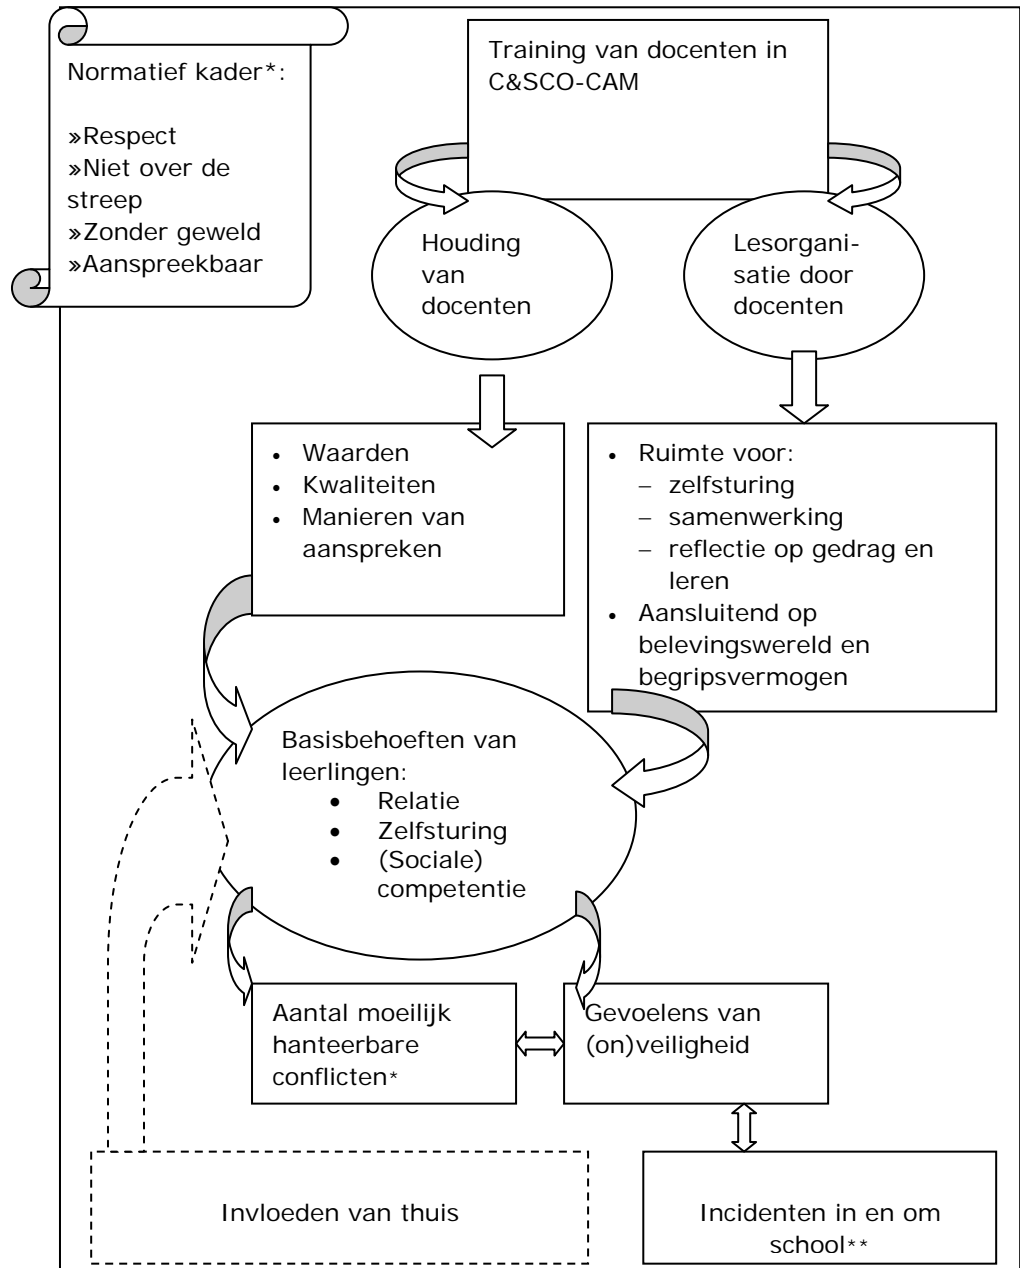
Normatief kader*:

»Respect
»Niet over de streep
»Zonder geweld
»Aanspreekbaar

Training van docenten in C&SCO-CAM

Houding van docenten

Lesorganisatie door docenten

- Waarden
- Kwaliteiten
- Manieren van aanspreken

- Ruimte voor:
  - zelfsturing
  - samenwerking
  - reflectie op gedrag en leren
- Aansluitend op belevingswereld en begripsvermogen

Basisbehoeften van leerlingen:
- Relatie
- Zelfsturing
- (Sociale) competentie

Aantal moeilijk hanteerbare conflicten*

Gevoelens van (on)veiligheid

Invloeden van thuis

Incidenten in en om school**